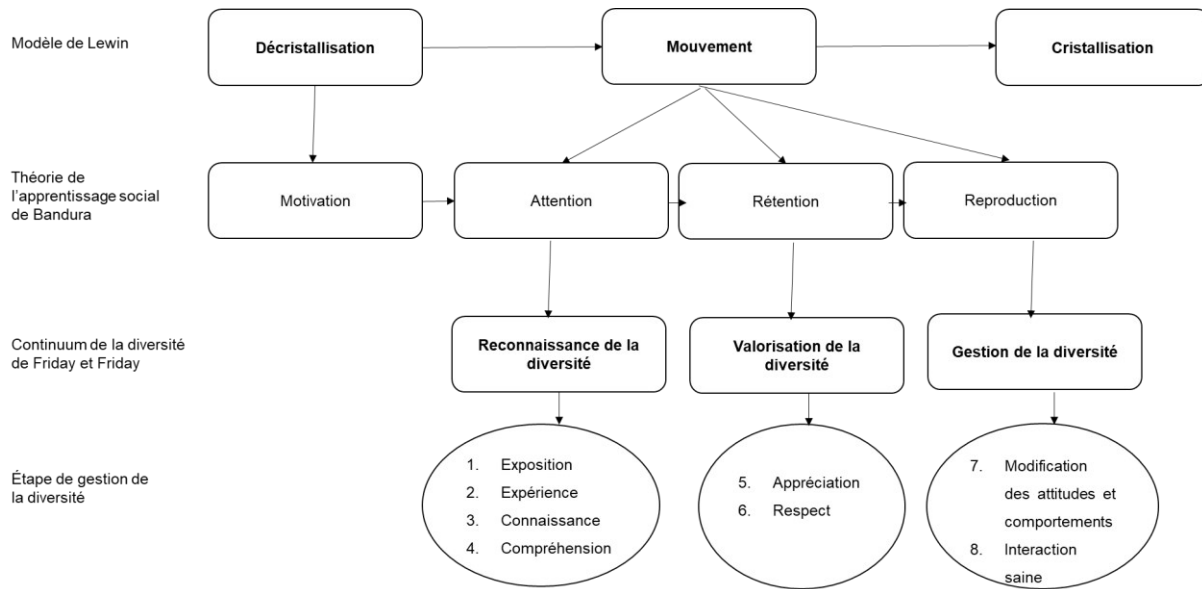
Modèle de Lewin

Décristallisation

Mouvement

Cristallisation

Théorie de l'apprentissage social de Bandura

Motivation

Attention

Rétention

Reproduction

Continuum de la diversité de Friday et Friday

Reconnaissance de la diversité

Valorisation de la diversité

Gestion de la diversité

Étape de gestion de la diversité

1. Exposition
2. Expérience
3. Connaissance
4. Compréhension

5. Appréciation
6. Respect

7. Modification des attitudes et comportements
8. Interaction saine